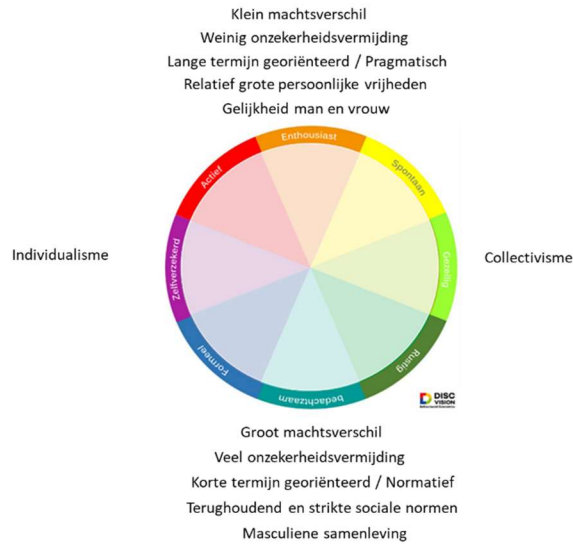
Klein machtsverschil
Weinig onzekerheidsvermijding
Lange termijn georiënteerd / Pragmatisch
Relatief grote persoonlijke vrijheden
Gelijkheid man en vrouw

Enthousiast
Spontaan
Gezellig
Rustig
bedachtzaam
Formeel
Zelfverzekerd
Actief

DISC VISION

Individualisme

Collectivisme

Groot machtsverschil
Veel onzekerheidsvermijding
Korte termijn georiënteerd / Normatief
Terughoudend en strikte sociale normen
Masculiene samenleving